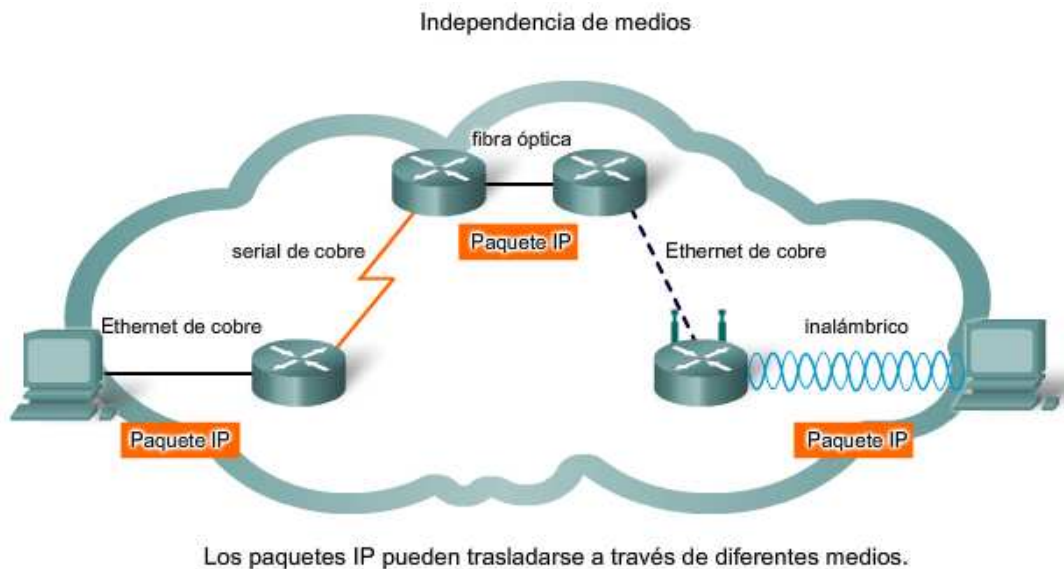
Independencia de medios

fibra óptica

serial de cobre

Paquete IP

Ethernet de cobre

Ethernet de cobre

inalámbrico

Paquete IP

Paquete IP

Los paquetes IP pueden trasladarse a través de diferentes medios.